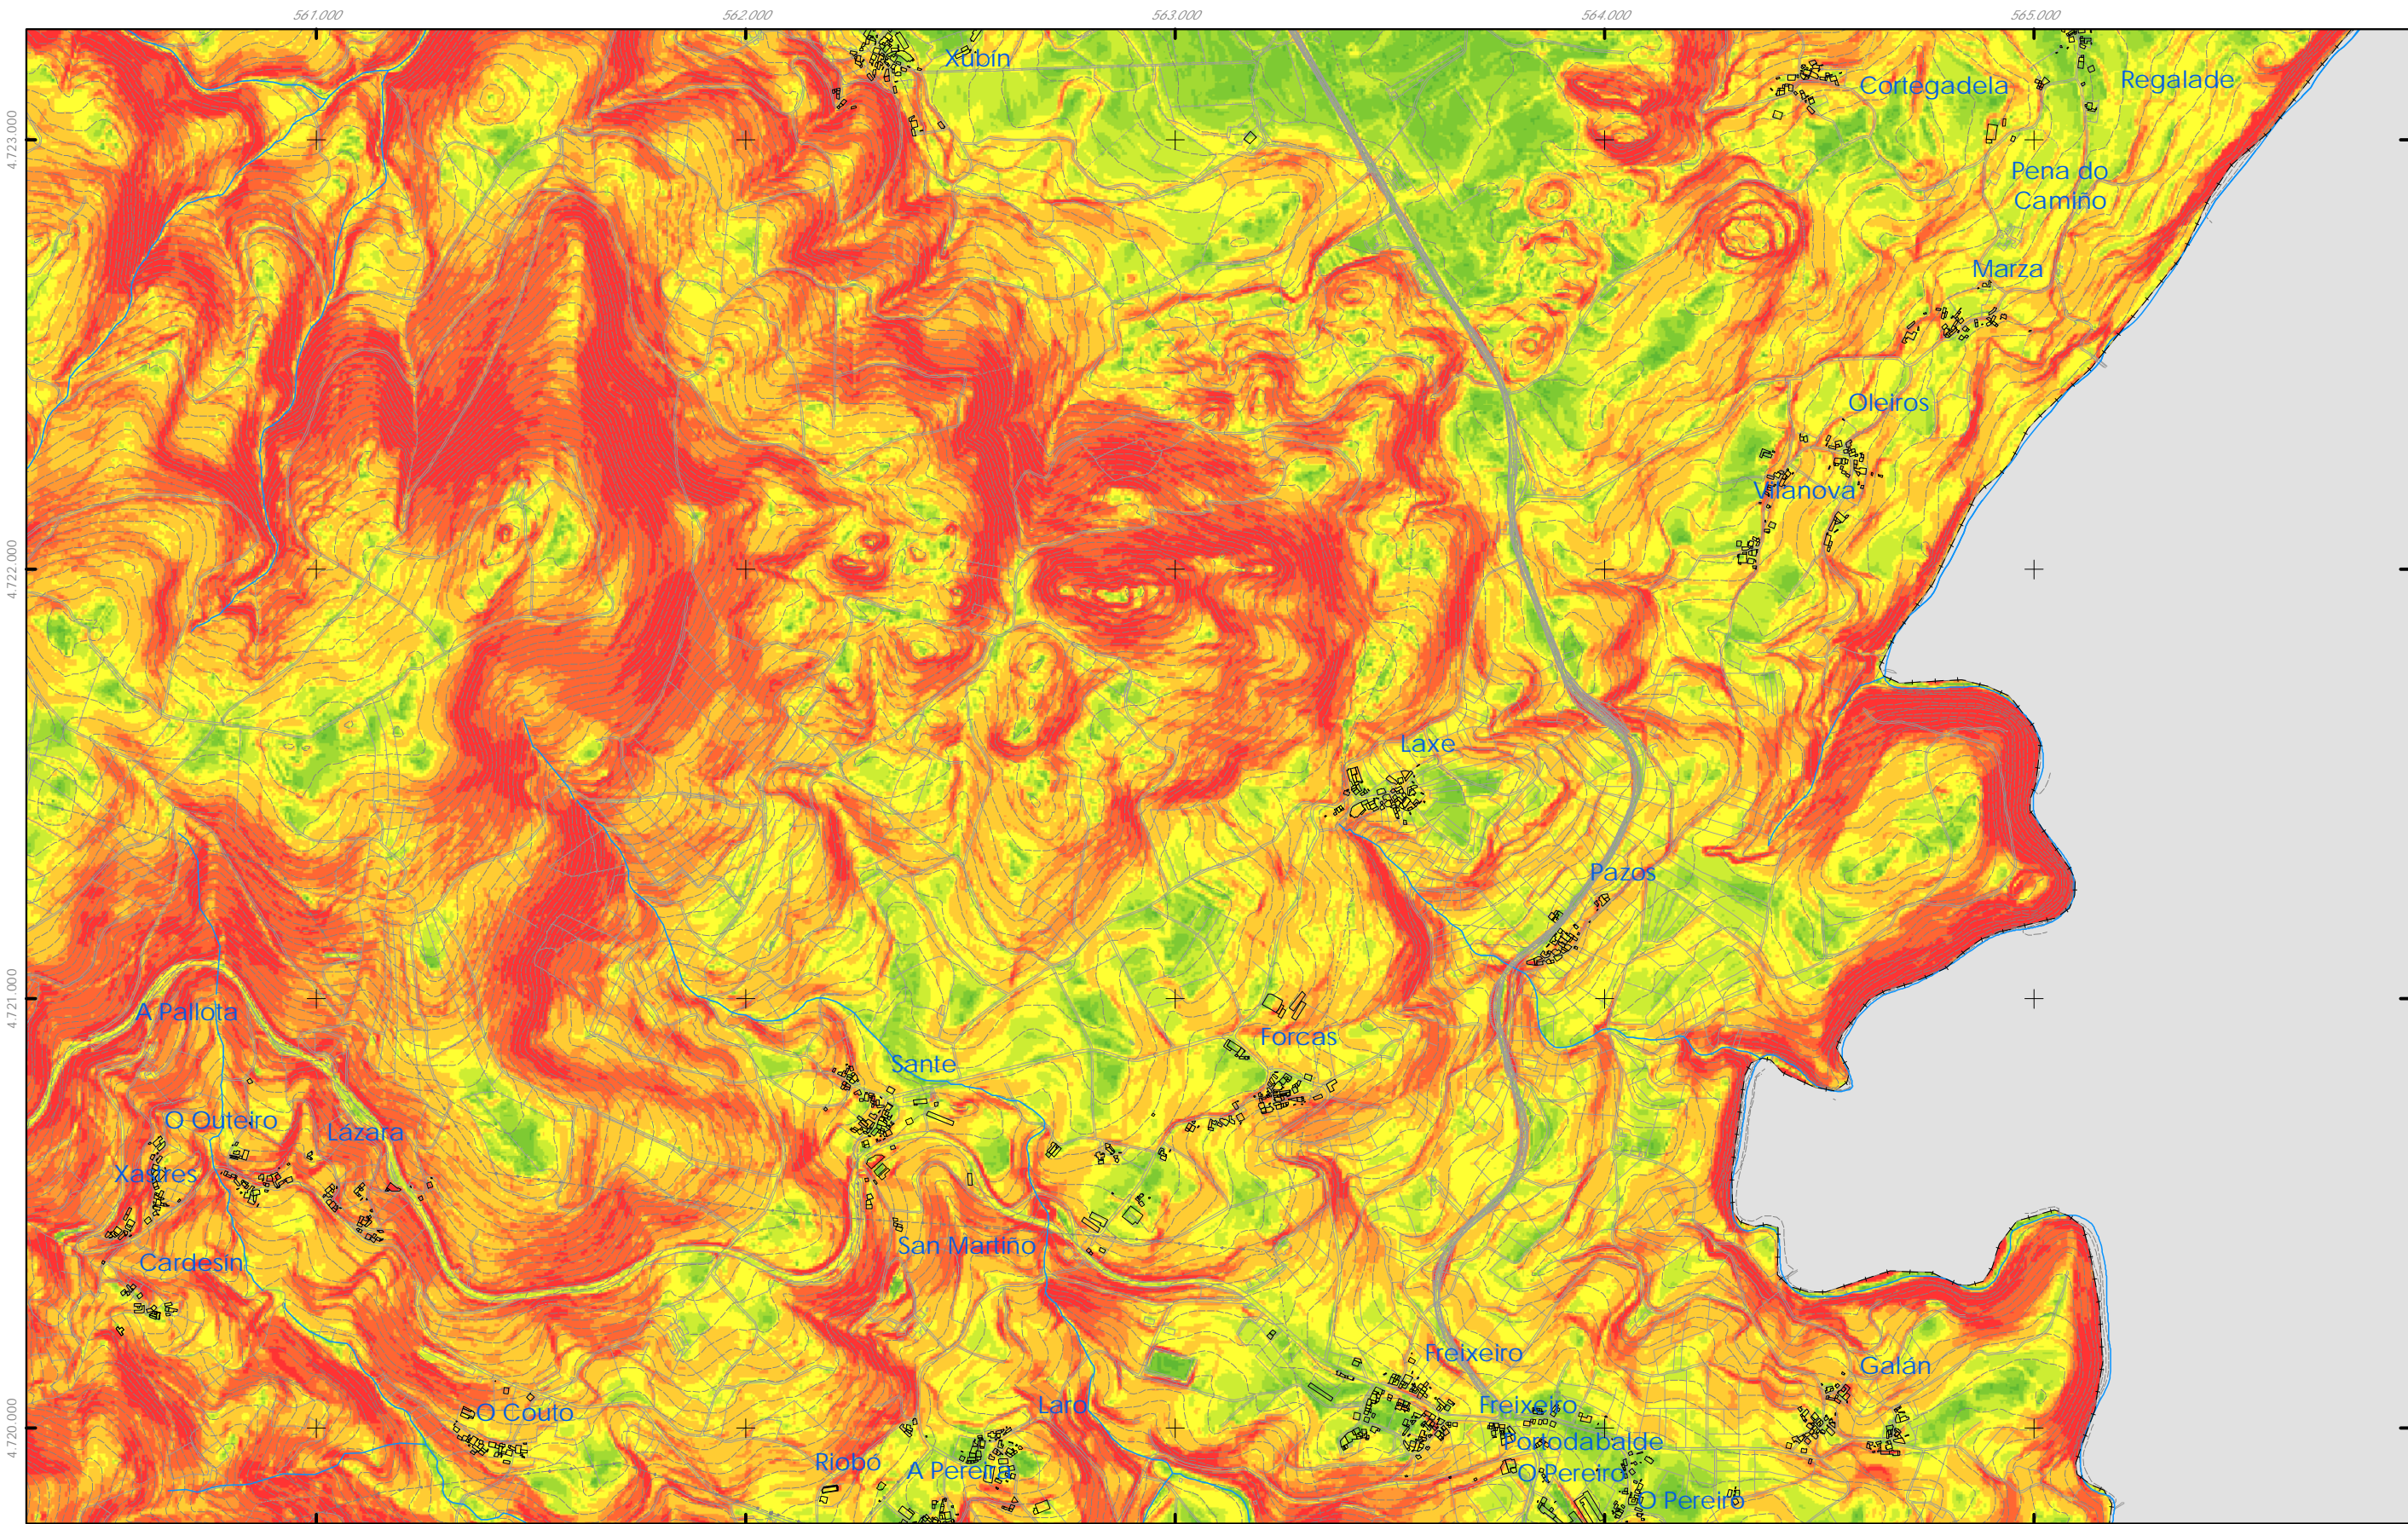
561.000
562.000
563.000
564.000
565.000

4.723.000
4.722.000
4.721.000
4.720.000

Xubín
Cortegadela
Regalade
Pena do Camiño
Marza
Oleiros
Vilanova
Laxe
Pazos
A Pallota
Forcas
Sante
O Outeiro
Lázara
Xarres
Cardesín
San Martiño
Freixeiro
Galán
Freixeiro
Portodabalde
O Pereiro
O Couto
Laro
Riobo
A Pereira
O Pereiro